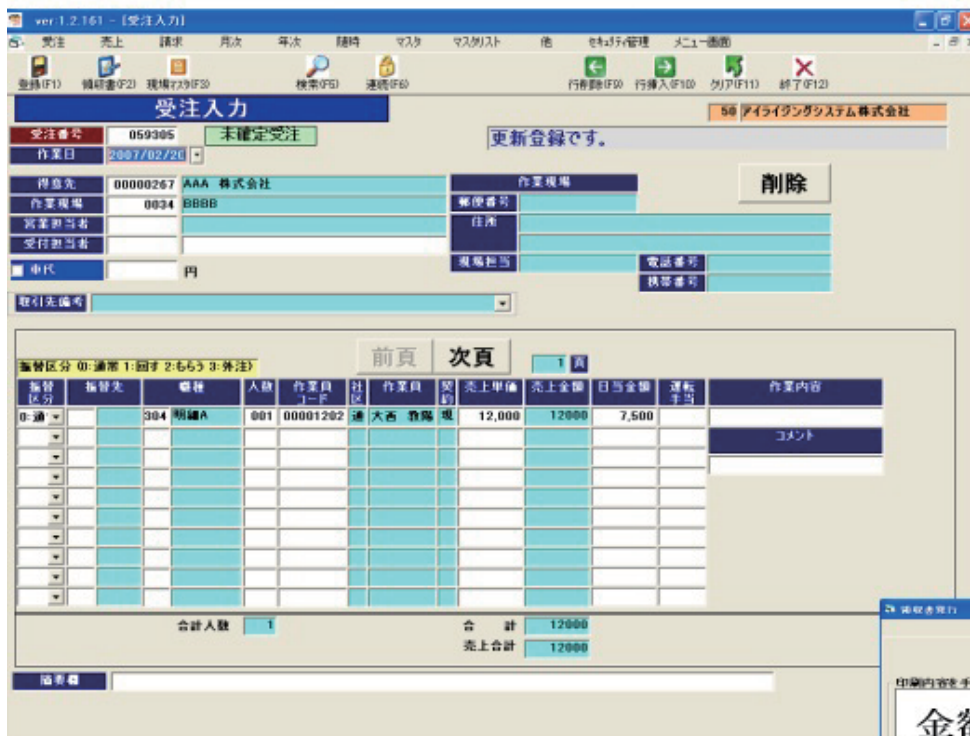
ver.1.2.161 - [受注入力]

受注 売上 請求 月次 年次 随時 マスタ マスタリスト 他 セキュリティ管理 メニュー画面

登録(F1) 領収書(F2) 現場マスタ(F3) 検索(F5) 連続(F6) 行削除(F9) 行挿入(F10) クリア(F11) 終了(F12)

受注入力

50 アイライジングシステム株式会社

受注番号 059305 未確定受注

作業日 2007/02/20

更新登録です。

得意先 00000267 AAA 株式会社

作業現場 0034 BBBB

営業担当者

受付担当者

作業現場

郵便番号

住所

削除

中代 円

現場担当

電話番号

携帯番号

取引先備考

前頁 次頁 1 頁

振替区分 0:通常 1:回す 2:もらう 3:外注

| 振替区分 | 振替先 | 職種 | 人数 | 作業員コード | 社区 | 作業員 | 契約 | 売上単価 | 売上金額 | 日当金額 | 運転手当 | 作業内容 |
|---|---|---|---|---|---|---|---|---|---|---|---|---|
| 0:通 | | 304 明細A | 001 | 00001202 | 通 | 大西 敦隆 | 現 | 12,000 | 12000 | 7,500 | | |

コメント

合計人数 1

合 計 12000

売上合計 12000

備考欄

領収書発行

印刷内容を

金额